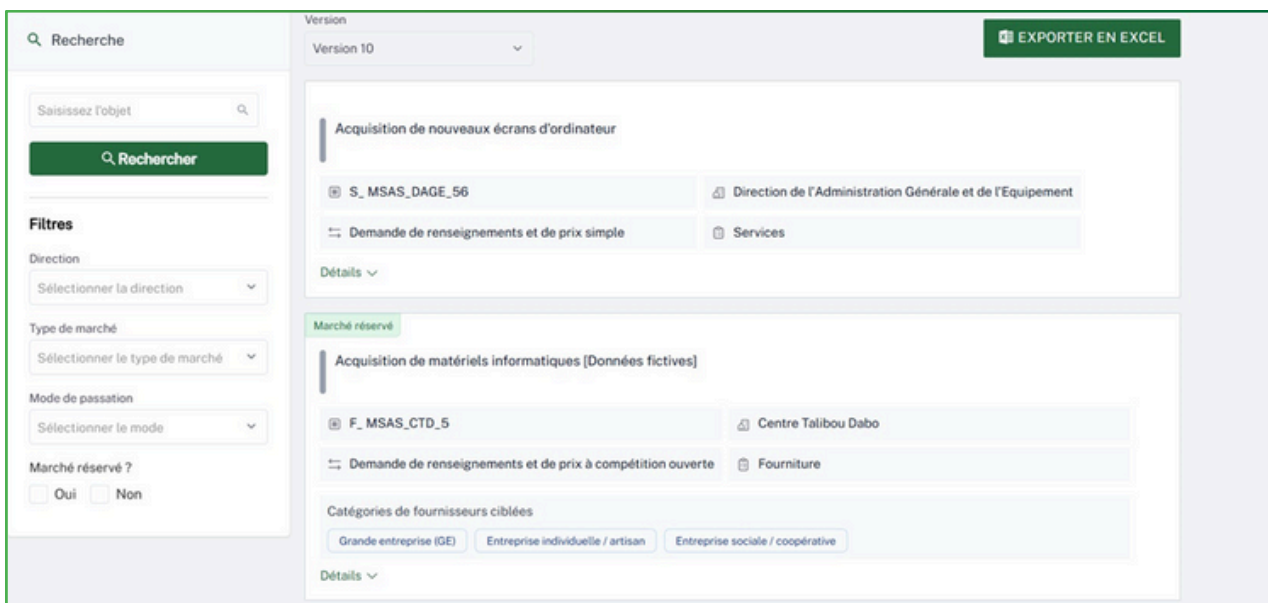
Recherche

Saisissez l'objet

Rechercher

Filtres

Direction

Sélectionner la direction

Type de marché

Sélectionner le type de marché

Mode de passation

Sélectionner le mode

Marché réservé ?

Oui Non

Version

Version 10

EXPORTER EN EXCEL

Acquisition de nouveaux écrans d'ordinateur

S_ MSAS_DAGE_56

Direction de l'Administration Générale et de l'Equipement

Demande de renseignements et de prix simple

Services

Détails

Marché réservé

Acquisition de matériels informatiques [Données fictives]

F_ MSAS_CTD_5

Centre Talibou Dabo

Demande de renseignements et de prix à compétition ouverte

Fourniture

Catégories de fournisseurs ciblées

Grande entreprise (GE)

Entreprise individuelle / artisan

Entreprise sociale / coopérative

Détails